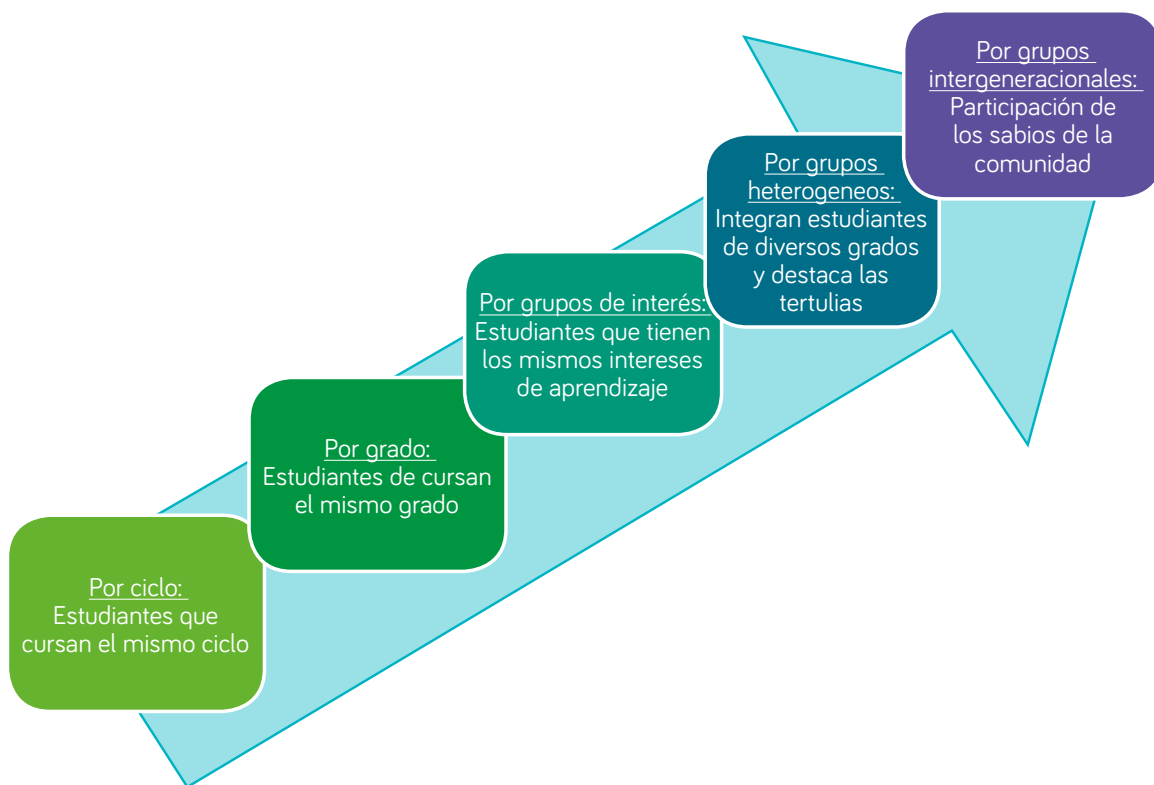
Por ciclo:
Estudiantes que cursan el mismo ciclo

Por grado:
Estudiantes de cursan el mismo grado

Por grupos de interés:
Estudiantes que tienen los mismos intereses de aprendizaje

Por grupos heterogeneos:
Integran estudiantes de diversos grados y destaca las tertulias

Por grupos intergeneracionales:
Participación de los sabios de la comunidad